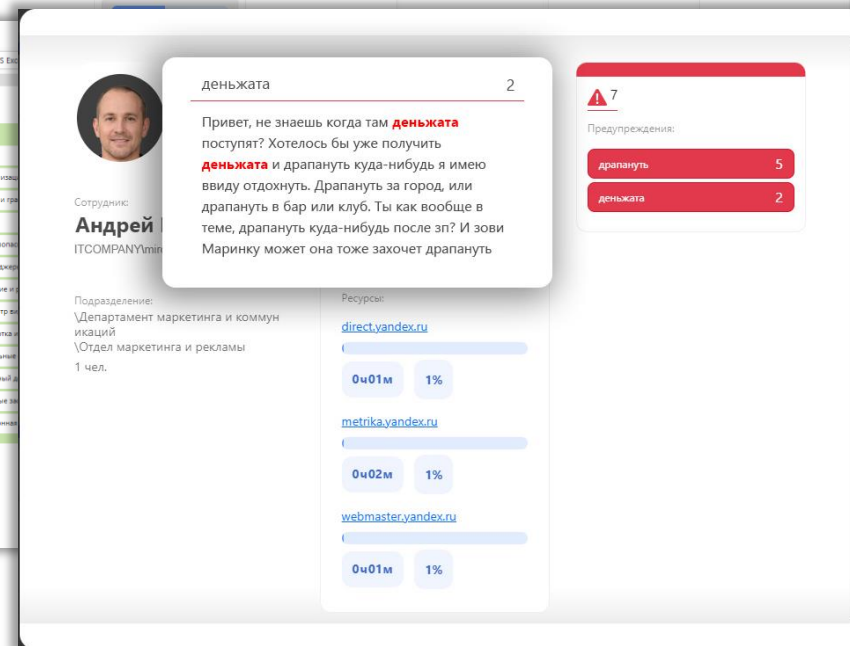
деньжата 2

Привет, не знаешь когда там деньжата поступят? Хотелось бы уже получить деньжата и драпануть куда-нибудь я имею ввиду отдохнуть. Драпануть за город, или драпануть в бар или клуб. Ты как вообще в теме, драпануть куда-нибудь после зп? И зови Маринку может она тоже захочет драпануть

7

Предупреждения:

драпануть 5

деньжата 2

Сотрудник:

Андрей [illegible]

ITCOMPANY\mi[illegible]

Подразделение:
\Департамент маркетинга и коммуникаций
\Отдел маркетинга и рекламы

1 чел.

Ресурсы:

direct.yandex.ru

0ч01м 1%

metrika.yandex.ru

0ч02м 1%

webmaster.yandex.ru

0ч01м 1%